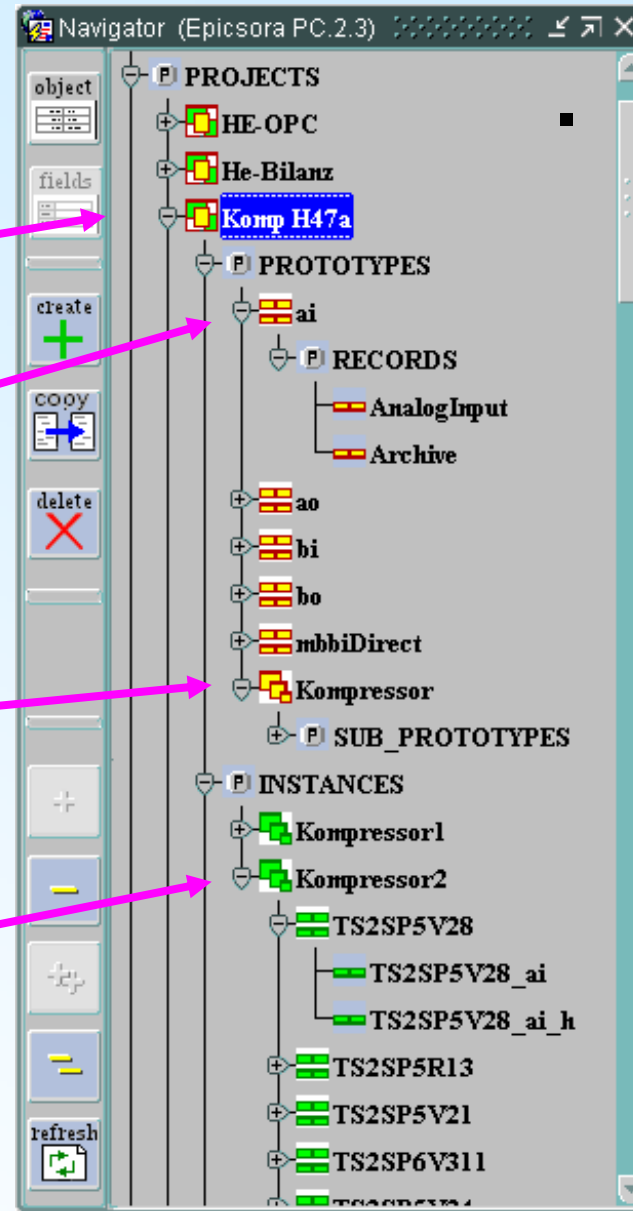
Navigator (Epicsora PC.2.3)

object
fields
create
copy
delete
refresh

PROJECTS
HE-OPC
He-Bilanz
Komp H47a
PROTOTYPES
ai
RECORDS
AnalogInput
Archive
ao
bi
bo
mbbiDirect
Kompressor
SUB_PROTOTYPES
INSTANCES
Kompressor1
Kompressor2
TS2SP5V28
TS2SP5V28_ai
TS2SP5V28_ai_h
TS2SP5R13
TS2SP5V21
TS2SP6V311
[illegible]